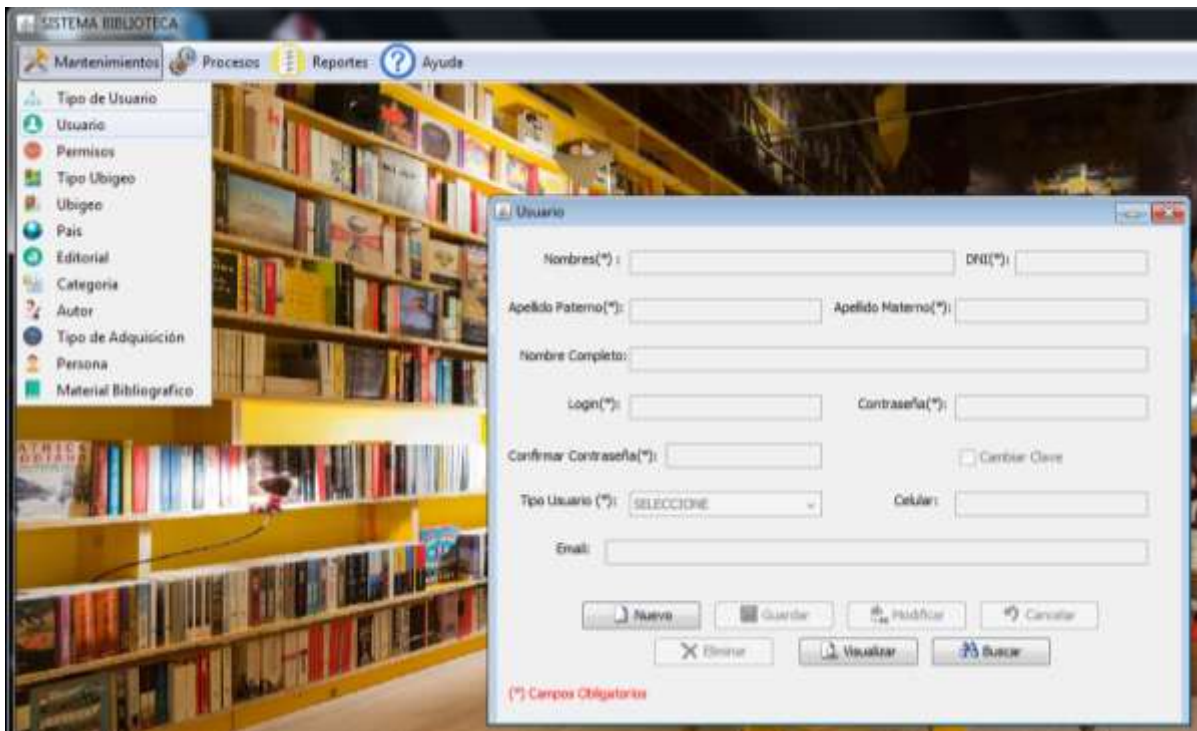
SISTEMA BIBLIOTECA

Mantenimientos Procesos Reportes Ayuda

Tipo de Usuario
Usuario
Permisos
Tipo Ubigeo
Ubigeo
Pais
Editorial
Categoria
Autor
Tipo de Adquisición
Persona
Material Bibliografico

Usuario

Nombres(*) :
DNI(*):
Apellido Paterno(*):
Apellido Materno(*):
Nombre Completo:
Login(*):
Contraseña(*):
Confirmar Contraseña(*):
Cambiar Clave
Tipo Usuario (*): SELECCIONE
Celular:
Email:

Nuevo
Guardar
Modificar
Cancelar
Eliminar
Visualizar
Buscar

(*) Campos Obligatorios